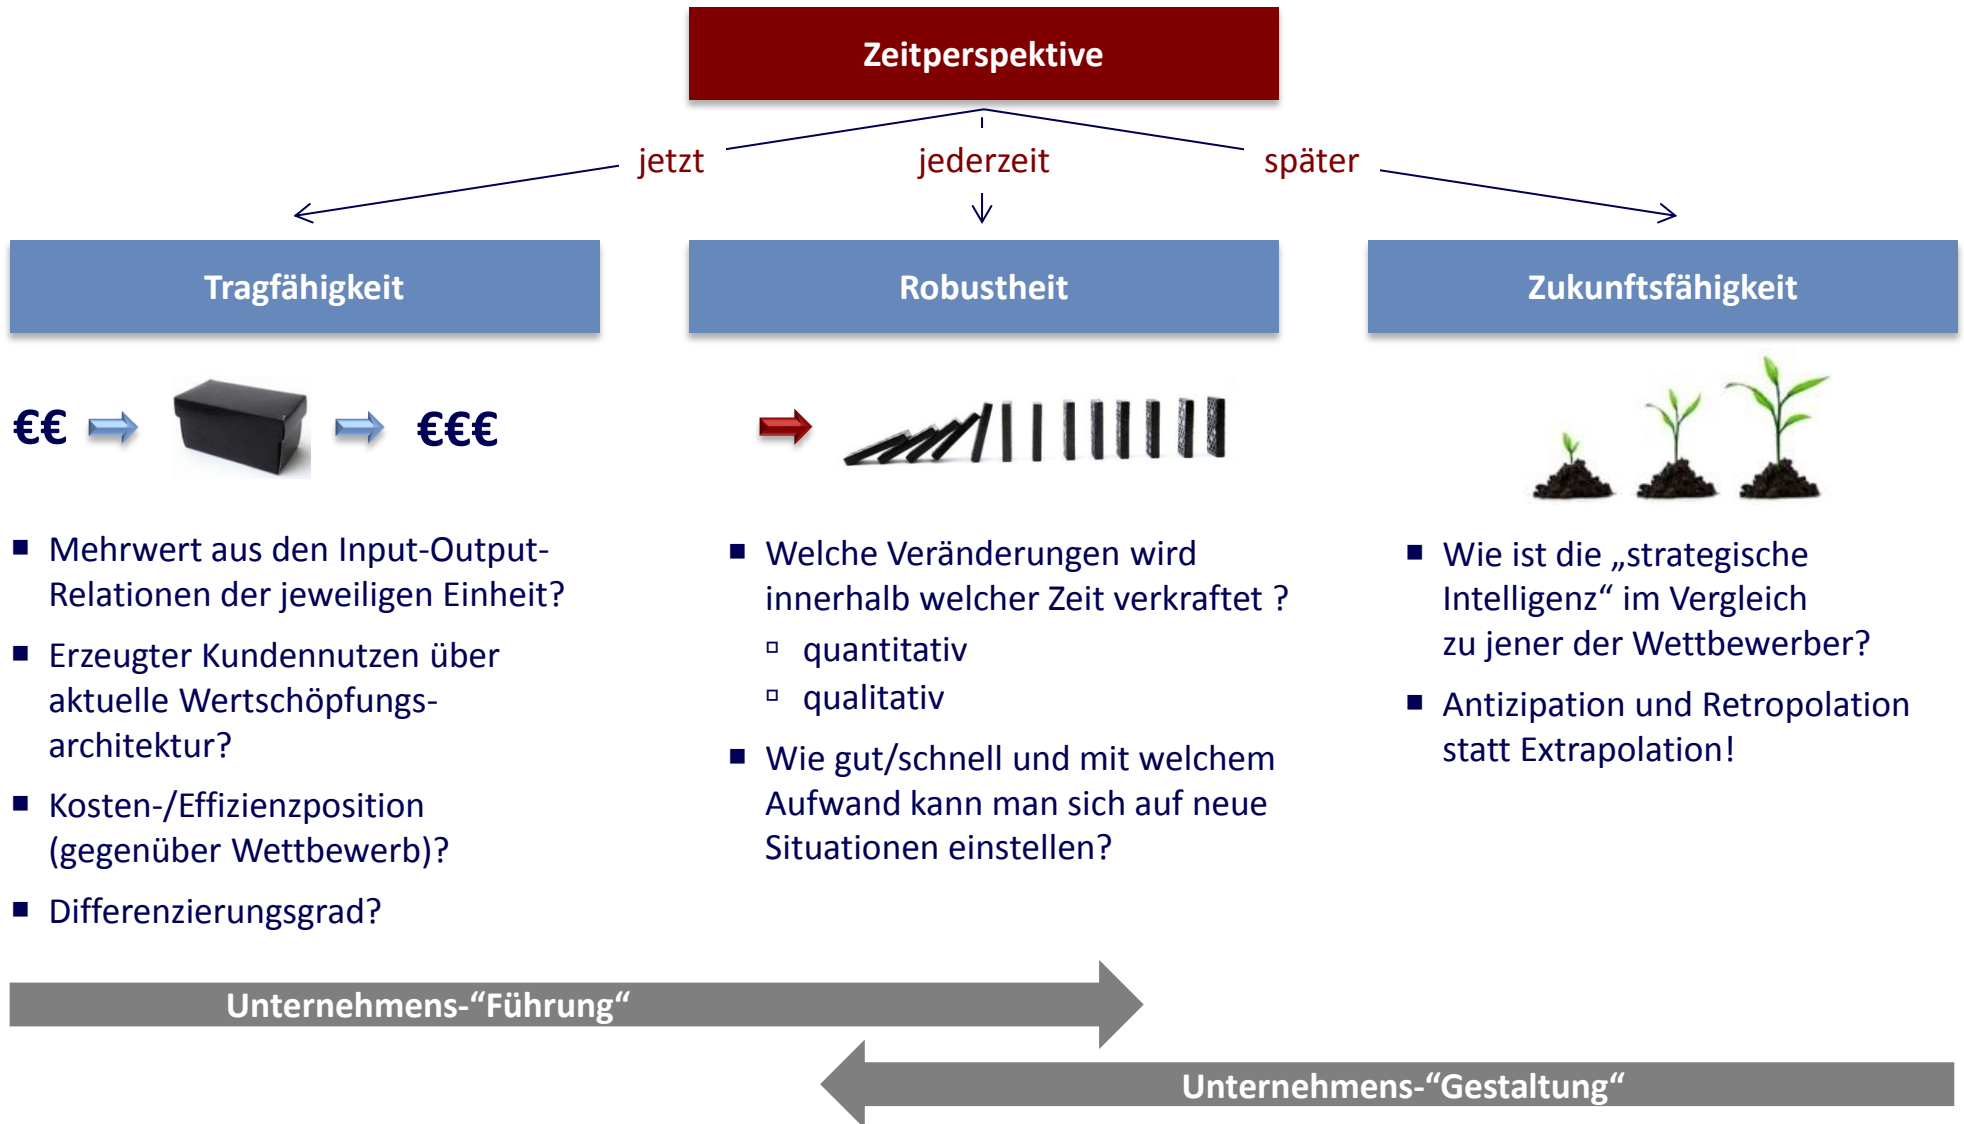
Zeitperspektive

jetzt

jederzeit

später

Tragfähigkeit

Robustheit

Zukunftsfähigkeit

€€

€€€

- Mehrwert aus den Input-Output-Relationen der jeweiligen Einheit?
- Erzeugter Kundennutzen über aktuelle Wertschöpfungsarchitektur?
- Kosten-/Effizienzposition (gegenüber Wettbewerb)?
- Differenzierungsgrad?

- Welche Veränderungen wird innerhalb welcher Zeit verkraftet ?
  - quantitativ
  - qualitativ
- Wie gut/schnell und mit welchem Aufwand kann man sich auf neue Situationen einstellen?

- Wie ist die „strategische Intelligenz“ im Vergleich zu jener der Wettbewerber?
- Antizipation und Retropolation statt Extrapolation!

Unternehmens-“Führung“

Unternehmens-“Gestaltung“